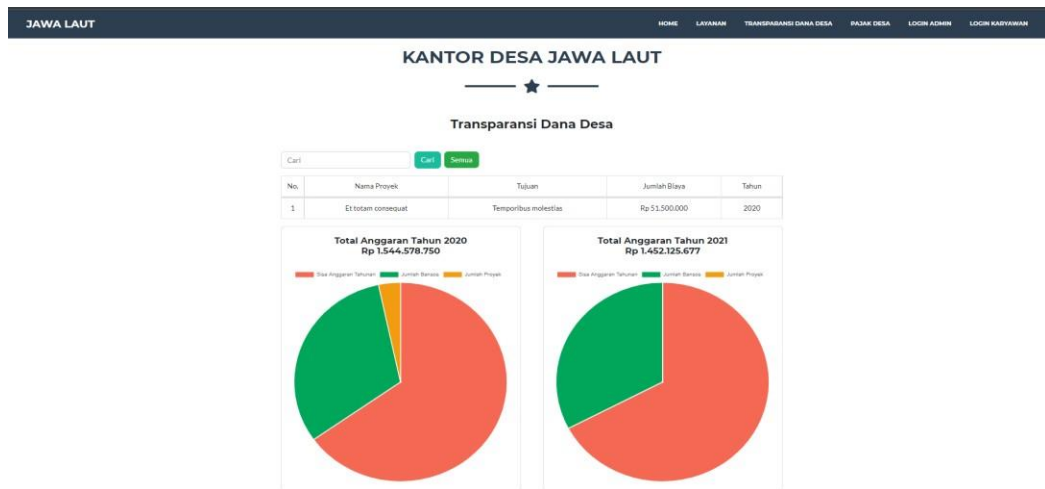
JAWA LAUT

HOME LAYANAN TRANSPARANSI DANA DESA PAJAK DESA LOGIN ADMIN LOGIN KARYAWAN

KANTOR DESA JAWA LAUT

Transparansi Dana Desa

Cari

Cari Semua

| No. | Nama Proyek | Tujuan | Jumlah Biaya | Tahun |
|---|---|---|---|---|
| 1 | Et totam consequat | Temporibus molestias | Rp 51.500.000 | 2020 |

Total Anggaran Tahun 2020
Rp 1.544.578.750

Sisa Anggaran Tahunan Jumlah Bansos Jumlah Proyek

Total Anggaran Tahun 2021
Rp 1.452.125.677

Sisa Anggaran Tahunan Jumlah Bansos Jumlah Proyek